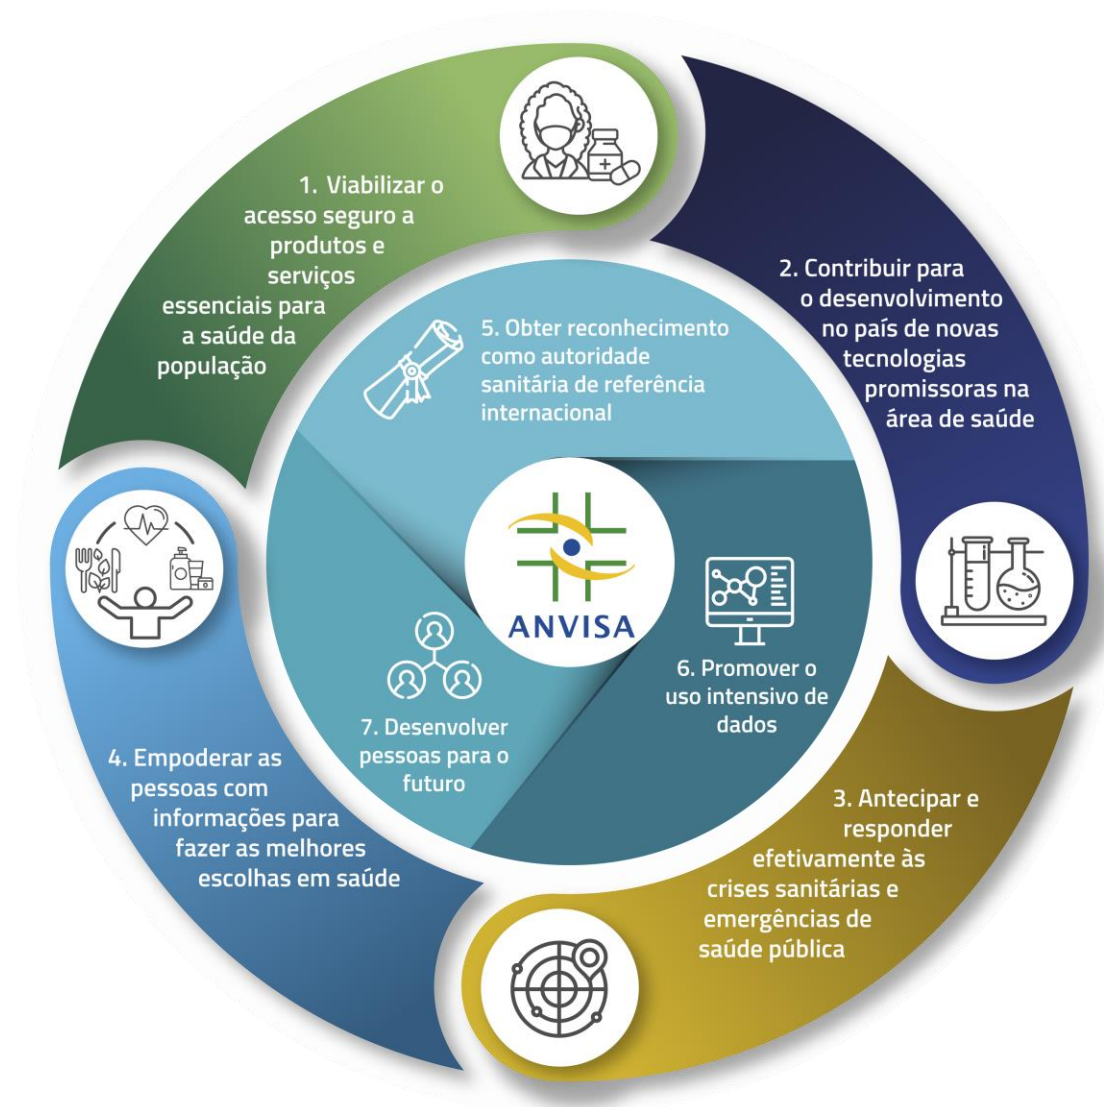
1. Viabilizar o acesso seguro a produtos e serviços essenciais para a saúde da população

2. Contribuir para o desenvolvimento no país de novas tecnologias promissoras na área de saúde

5. Obter reconhecimento como autoridade sanitária de referência internacional

ANVISA

6. Promover o uso intensivo de dados

7. Desenvolver pessoas para o futuro

4. Empoderar as pessoas com informações para fazer as melhores escolhas em saúde

3. Antecipar e responder efetivamente às crises sanitárias e emergências de saúde pública